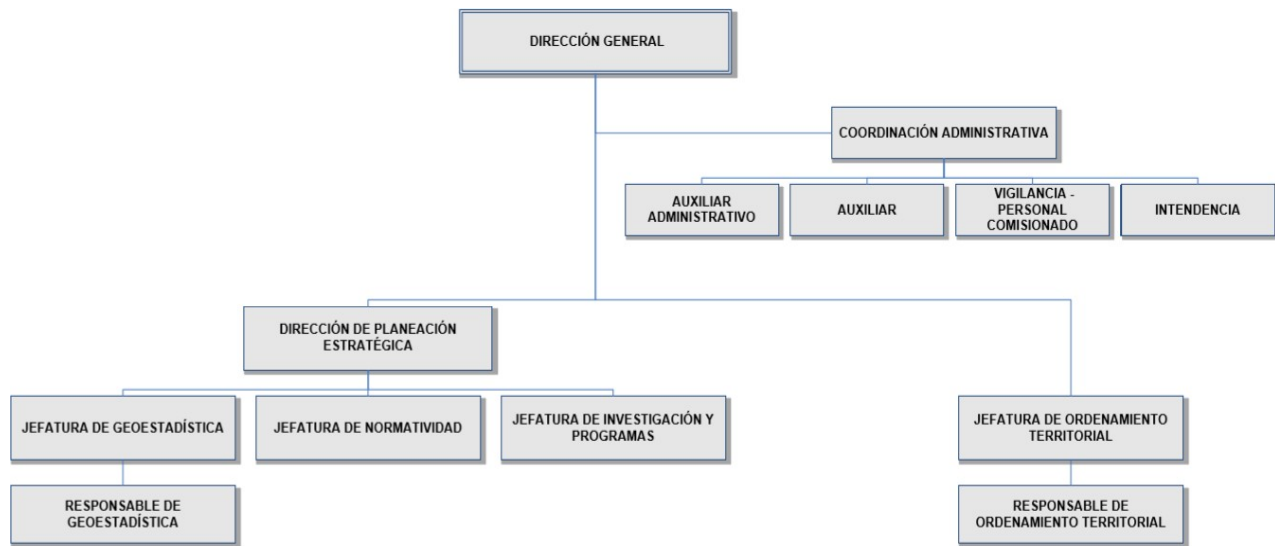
DIRECCIÓN GENERAL

COORDINACIÓN ADMINISTRATIVA

AUXILIAR ADMINISTRATIVO

AUXILIAR

VIGILANCIA - PERSONAL COMISIONADO

INTENDENCIA

DIRECCIÓN DE PLANEACIÓN ESTRATÉGICA

JEFATURA DE GEOESTADÍSTICA

JEFATURA DE NORMATIVIDAD

JEFATURA DE INVESTIGACIÓN Y PROGRAMAS

JEFATURA DE ORDENAMIENTO TERRITORIAL

RESPONSABLE DE GEOESTADÍSTICA

RESPONSABLE DE ORDENAMIENTO TERRITORIAL